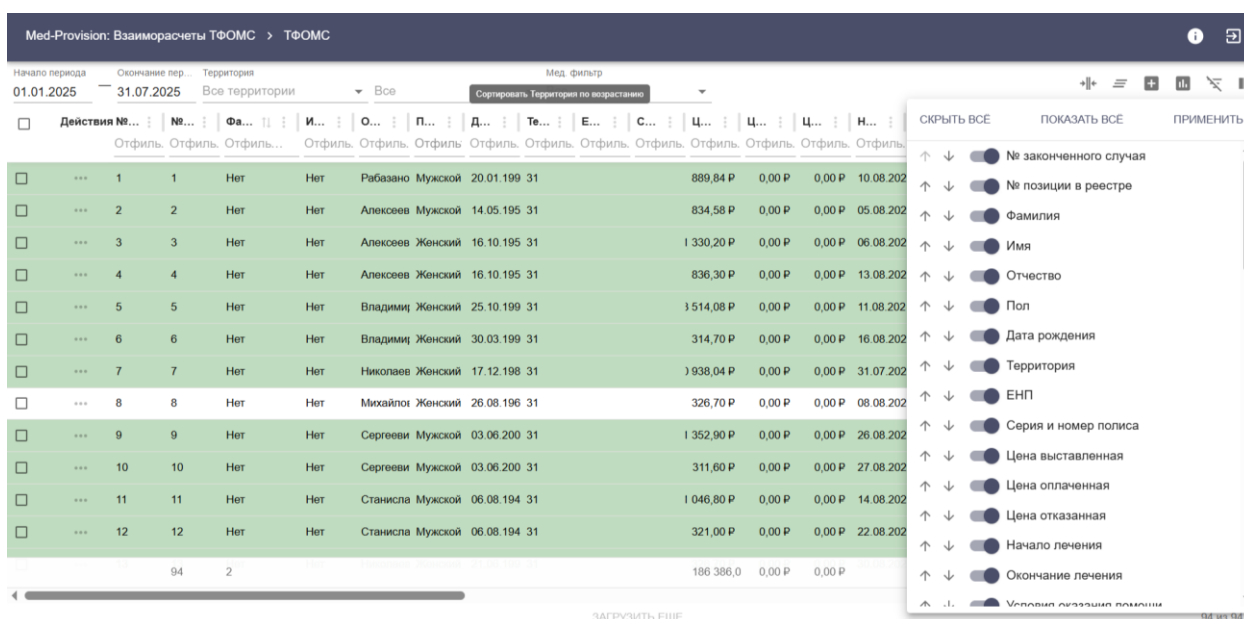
Med-Provision: Взаиморасчеты ТФОМС > ТФОМС

Начало периода 01.01.2025 — Окончание пер... 31.07.2025 Территория Все территории Все Мед. фильтр

Сортировать Территория по возрастанию

| | Действия | №... | №... | Фа... | И... | О... | П... | Д... | Те... | Е... | С... | Ц... | Ц... | Ц... | Н... |
|---|---|---|---|---|---|---|---|---|---|---|---|---|---|---|---|
| | | Отфильт | Отфильт | Отфильт | Отфильт | Отфильт | Отфильт | Отфильт | Отфильт | Отфильт | Отфильт | Отфильт | Отфильт | Отфильт | Отфильт |
| ☐ | ··· | 1 | 1 | Нет | Нет | Рабазано | Мужской | 20.01.199 | 31 | | | 889,84 ₽ | 0,00 ₽ | 0,00 ₽ | 10.08.202 |
| ☐ | ··· | 2 | 2 | Нет | Нет | Алексеев | Мужской | 14.05.195 | 31 | | | 834,58 ₽ | 0,00 ₽ | 0,00 ₽ | 05.08.202 |
| ☐ | ··· | 3 | 3 | Нет | Нет | Алексеев | Женский | 16.10.195 | 31 | | | 1 330,20 ₽ | 0,00 ₽ | 0,00 ₽ | 06.08.202 |
| ☐ | ··· | 4 | 4 | Нет | Нет | Алексеев | Женский | 16.10.195 | 31 | | | 836,30 ₽ | 0,00 ₽ | 0,00 ₽ | 13.08.202 |
| ☐ | ··· | 5 | 5 | Нет | Нет | Владимир | Женский | 25.10.199 | 31 | | | 3 514,08 ₽ | 0,00 ₽ | 0,00 ₽ | 11.08.202 |
| ☐ | ··· | 6 | 6 | Нет | Нет | Владимир | Женский | 30.03.199 | 31 | | | 314,70 ₽ | 0,00 ₽ | 0,00 ₽ | 16.08.202 |
| ☐ | ··· | 7 | 7 | Нет | Нет | Николаев | Женский | 17.12.198 | 31 | | | 1 938,04 ₽ | 0,00 ₽ | 0,00 ₽ | 31.07.202 |
| ☐ | ··· | 8 | 8 | Нет | Нет | Михайлов | Женский | 26.08.196 | 31 | | | 326,70 ₽ | 0,00 ₽ | 0,00 ₽ | 08.08.202 |
| ☐ | ··· | 9 | 9 | Нет | Нет | Сергееви | Мужской | 03.06.200 | 31 | | | 1 352,90 ₽ | 0,00 ₽ | 0,00 ₽ | 26.08.202 |
| ☐ | ··· | 10 | 10 | Нет | Нет | Сергееви | Мужской | 03.06.200 | 31 | | | 311,60 ₽ | 0,00 ₽ | 0,00 ₽ | 27.08.202 |
| ☐ | ··· | 11 | 11 | Нет | Нет | Станисла | Мужской | 06.08.194 | 31 | | | 1 046,80 ₽ | 0,00 ₽ | 0,00 ₽ | 14.08.202 |
| ☐ | ··· | 12 | 12 | Нет | Нет | Станисла | Мужской | 06.08.194 | 31 | | | 321,00 ₽ | 0,00 ₽ | 0,00 ₽ | 22.08.202 |
| | | | 94 | 2 | | | | | | | | 186 386,0 | 0,00 ₽ | 0,00 ₽ | |

ЗАГРУЗИТЬ ЕЩЕ
94 из 94

СКРЫТЬ ВСЁ ПОКАЗАТЬ ВСЁ ПРИМЕНИТЬ
№ законченного случая
№ позиции в реестре
Фамилия
Имя
Отчество
Пол
Дата рождения
Территория
ЕНП
Серия и номер полиса
Цена выставленная
Цена оплаченная
Цена отказанная
Начало лечения
Окончание лечения
Условия оказания помощи